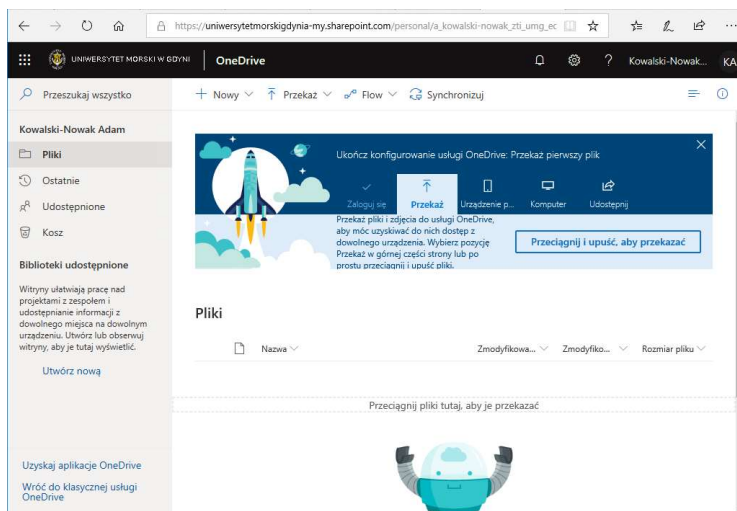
https://uniwersytetmorskigdynia-my.sharepoint.com/personal/a_kowalski-nowak_zti_umg_ec

UNIWERSYTET MORSKI W GDYNI | OneDrive

? Kowalski-Nowak... KA

Przeszukaj wszystko

+ Nowy ⌄ Przekaż ⌄ Flow ⌄ Synchronizuj

Kowalski-Nowak Adam

Pliki

Ostatnie

Udostępnione

Kosz

Biblioteki udostępnione

Witryny ułatwiają pracę nad projektami z zespołem i udostępnianie informacji z dowolnego miejsca na dowolnym urządzeniu. Utwórz lub obserwuj witryny, aby je tutaj wyświetlić.

Utwórz nową

Uzyskaj aplikacje OneDrive

Wróć do klasycznej usługi OneDrive

Ukończ konfigurowanie usługi OneDrive: Przekaż pierwszy plik

Zaloguj się

Przekaż

Urządzenie p...

Komputer

Udostępnij

Przekaż pliki i zdjęcia do usługi OneDrive, aby móc uzyskiwać do nich dostęp z dowolnego urządzenia. Wybierz pozycję Przekaż w górnej części strony lub po prostu przeciągnij i upuść pliki.

Przeciągnij i upuść, aby przekazać

Pliki

Nazwa ⌄

Zmodyfikowa... ⌄

Zmodyfiko... ⌄

Rozmiar pliku ⌄

Przeciągnij pliki tutaj, aby je przekazać